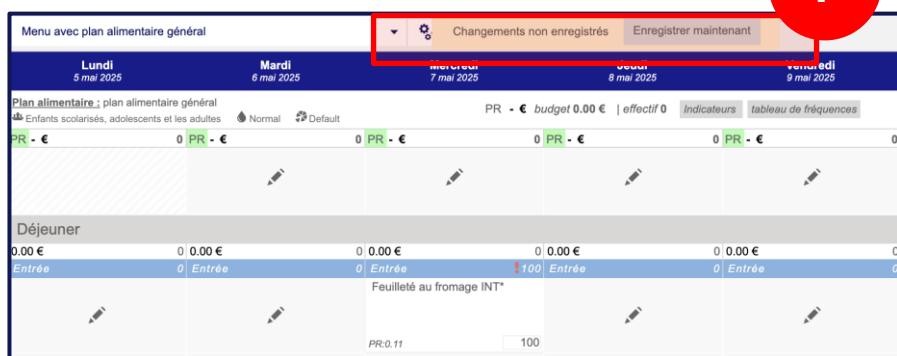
Menu avec plan alimentaire général

Changements non enregistrés

Enregistrer maintenant

| Lundi 5 mai 2025 | Mardi 6 mai 2025 | Mercredi 7 mai 2025 | Jeudi 8 mai 2025 | Vendredi 9 mai 2025 |
|---|---|---|---|---|

Plan alimentaire : plan alimentaire général
Enfants scolarisés, adolescents et les adultes Normal Default

PR - € budget 0.00 € | effectif 0 Indicateurs tableau de fréquences

| PR - € 0 | PR - € 0 | PR - € 0 | PR - € 0 | PR - € 0 |
|---|---|---|---|---|

Déjeuner

| 0.00 € 0 | 0.00 € 0 | 0.00 € 0 | 0.00 € 0 | 0.00 € 0 |
|---|---|---|---|---|
| Entrée 0 | Entrée 0 | Entrée !100 | Entrée 0 | Entrée 0 |
| | | Feuilleté au fromage INT* PR:0.11 100 | | |